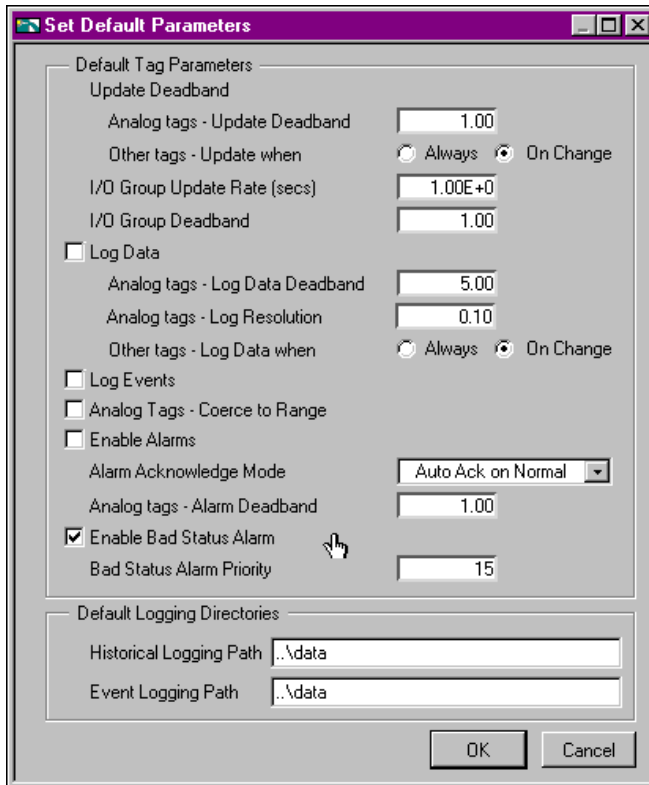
Set Default Parameters

Default Tag Parameters

Update Deadband

Analog tags - Update Deadband 1.00

Other tags - Update when Always On Change

I/O Group Update Rate (secs) 1.00E+0

I/O Group Deadband 1.00

Log Data

Analog tags - Log Data Deadband 5.00

Analog tags - Log Resolution 0.10

Other tags - Log Data when Always On Change

Log Events

Analog Tags - Coerce to Range

Enable Alarms

Alarm Acknowledge Mode Auto Ack on Normal

Analog tags - Alarm Deadband 1.00

Enable Bad Status Alarm

Bad Status Alarm Priority 15

Default Logging Directories

Historical Logging Path ..\data

Event Logging Path ..\data

OK Cancel